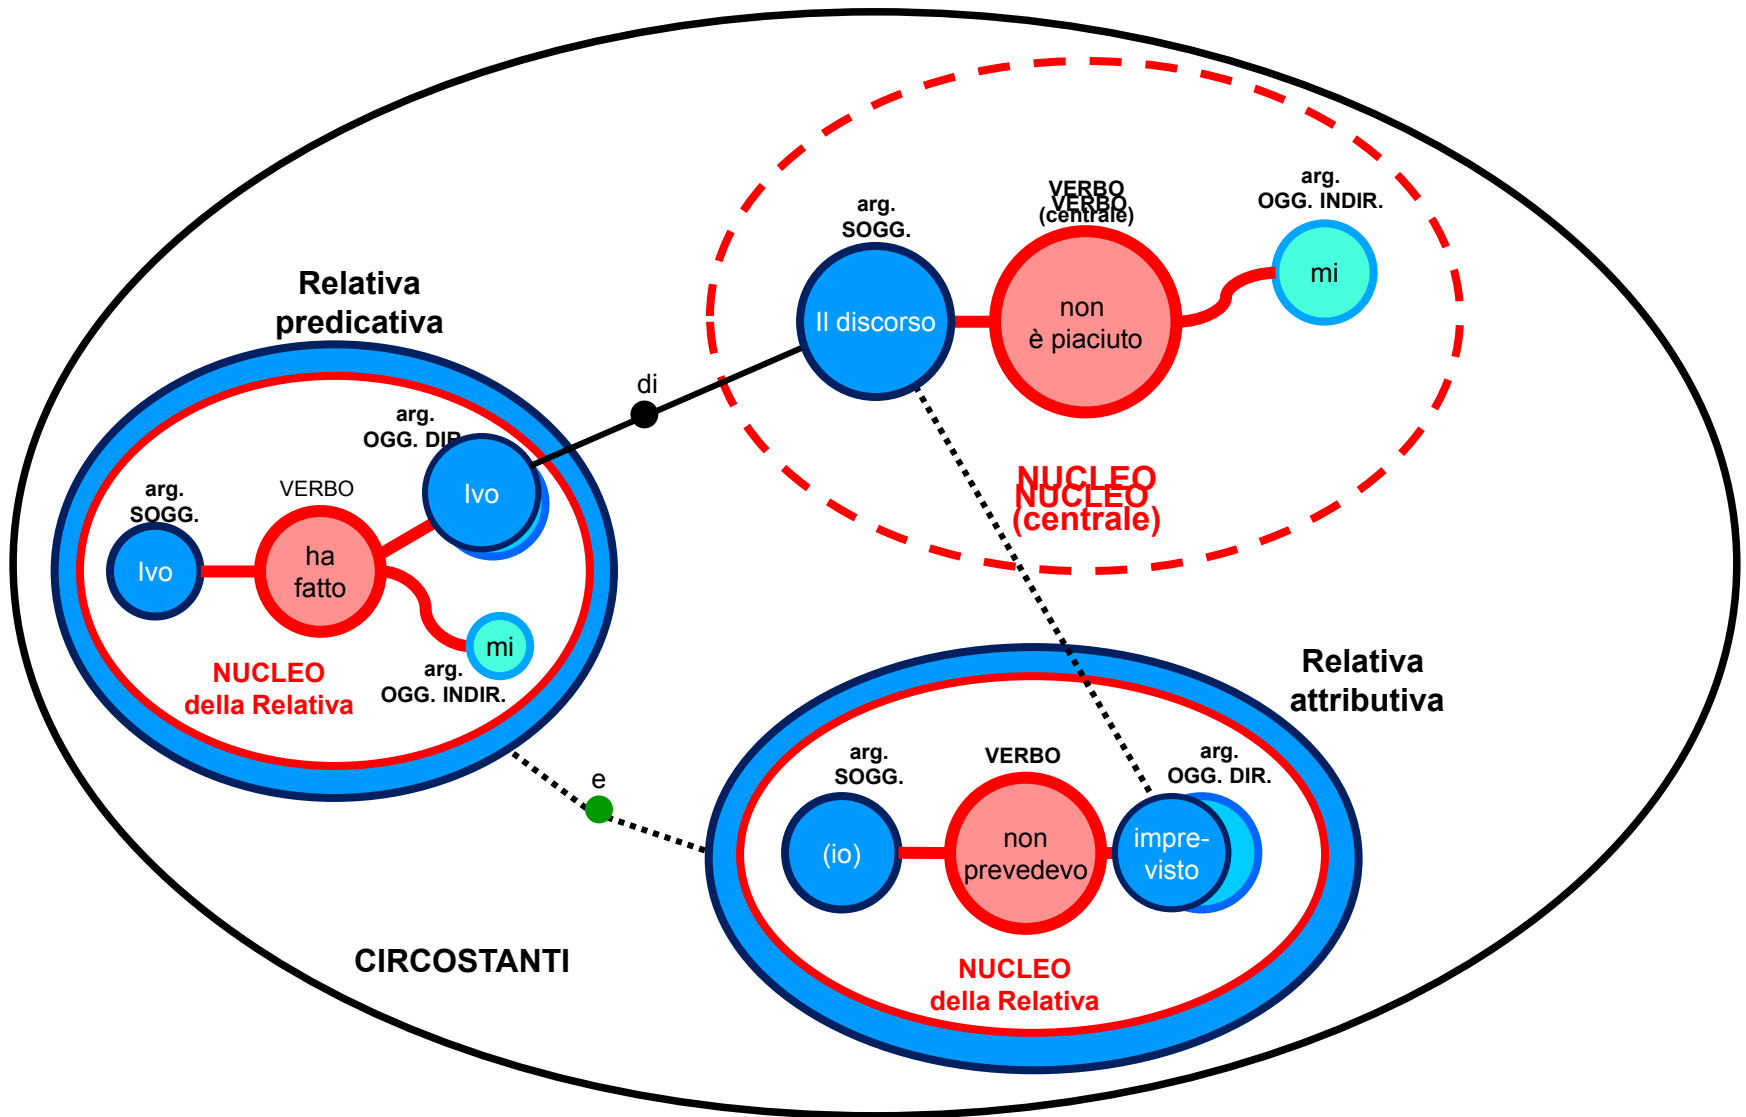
arg.
SOGG.

VERBO
VERBO
(centrale)

arg.
OGG. INDIR.

Il discorso

non
è piaciuto

mi

NUCLEO
NUCLEO
(centrale)

Relativa
predicativa

di

arg.
OGG. DIR.

arg.
SOGG.

VERBO

Ivo

Ivo

ha
fatto

mi

NUCLEO
della Relativa

arg.
OGG. INDIR.

Relativa
attributiva

e

arg.
SOGG.

VERBO

arg.
OGG. DIR.

(io)

non
prevedevo

impre-
visto

NUCLEO
della Relativa

CIRCOSTANTI